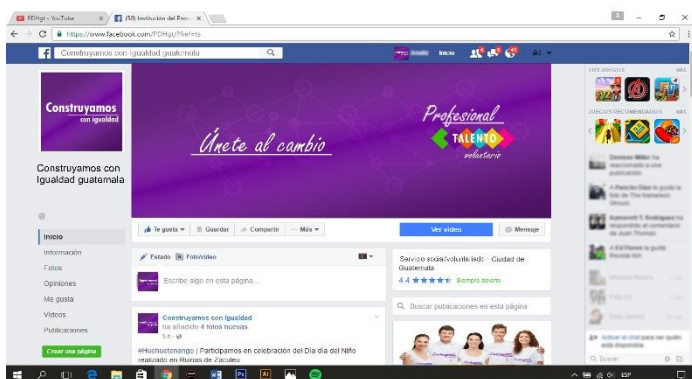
PDHgt - YouTube
(10) Institución del Proc
https://www.facebook.com/PDHgt/?ref=ts
Construyamos con Igualdad guatemala
Inicio

Construyamos
con igualdad

Construyamos con Igualdad guatemala

Inicio
Información
Fotos
Opiniones
Me gusta
Videos
Publicaciones
Crear una página

Únete al cambio
Profesional
TALENTO
voluntario

Te gusta
Guardar
Compartir
Más
Ver video
Mensaje

Estado
Foto/video
Escribe algo en esta página...

Construyamos con Igualdad
ha añadido 4 fotos nuevas.
#Huehuetenango | Participamos en celebración del Día del Niño realizado en Ruinas de Zaculeu

Servicio social/voluntariado · Ciudad de Guatemala
4,4 ★★★★★ Siempre abierto

Buscar publicaciones en esta página

JUEGOS RECOMENDADOS

Buscar